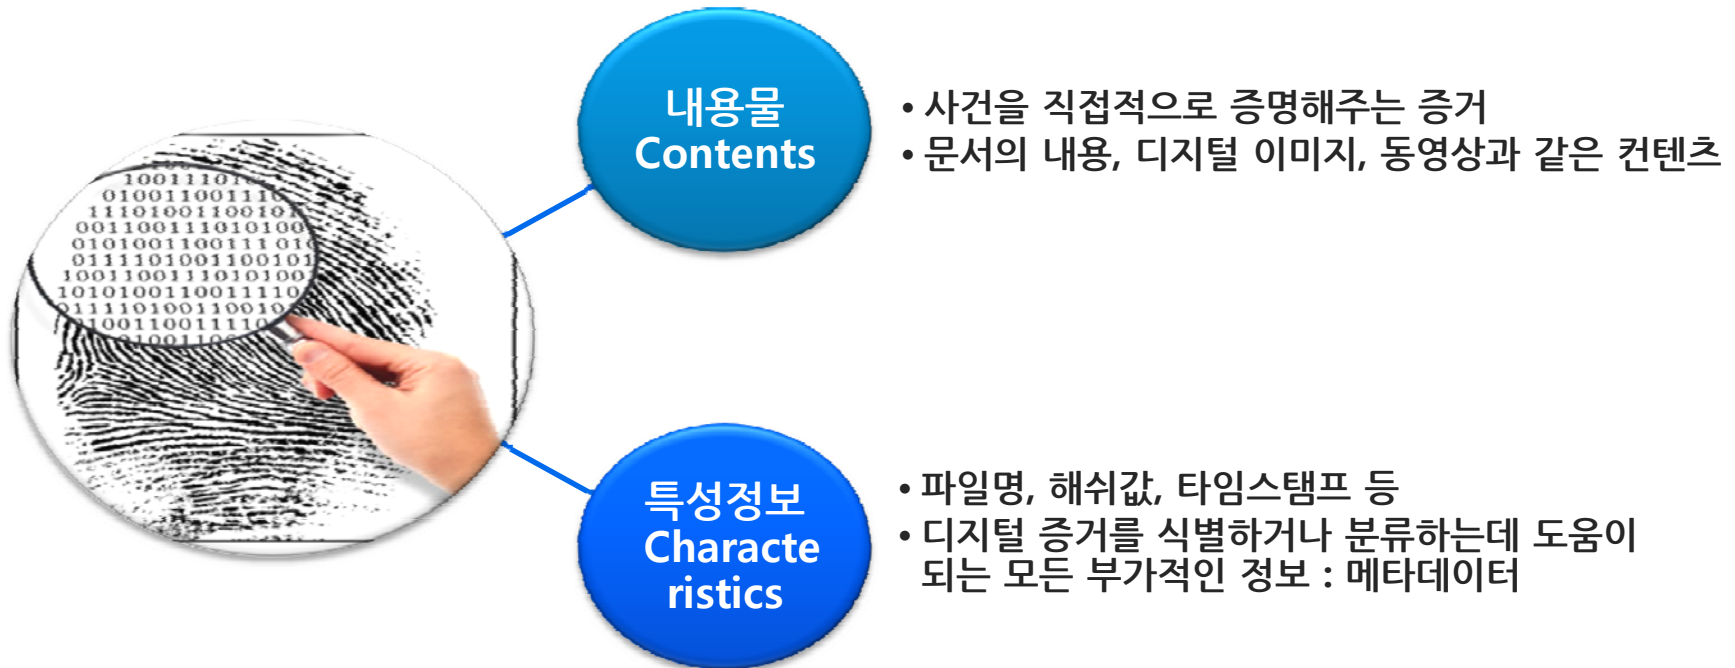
내용물
Contents

• 사건을 직접적으로 증명해주는 증거
• 문서의 내용, 디지털 이미지, 동영상과 같은 컨텐츠

특성정보
Characteristics

• 파일명, 해쉬값, 타임스탬프 등
• 디지털 증거를 식별하거나 분류하는데 도움이 되는 모든 부가적인 정보 : 메타데이터